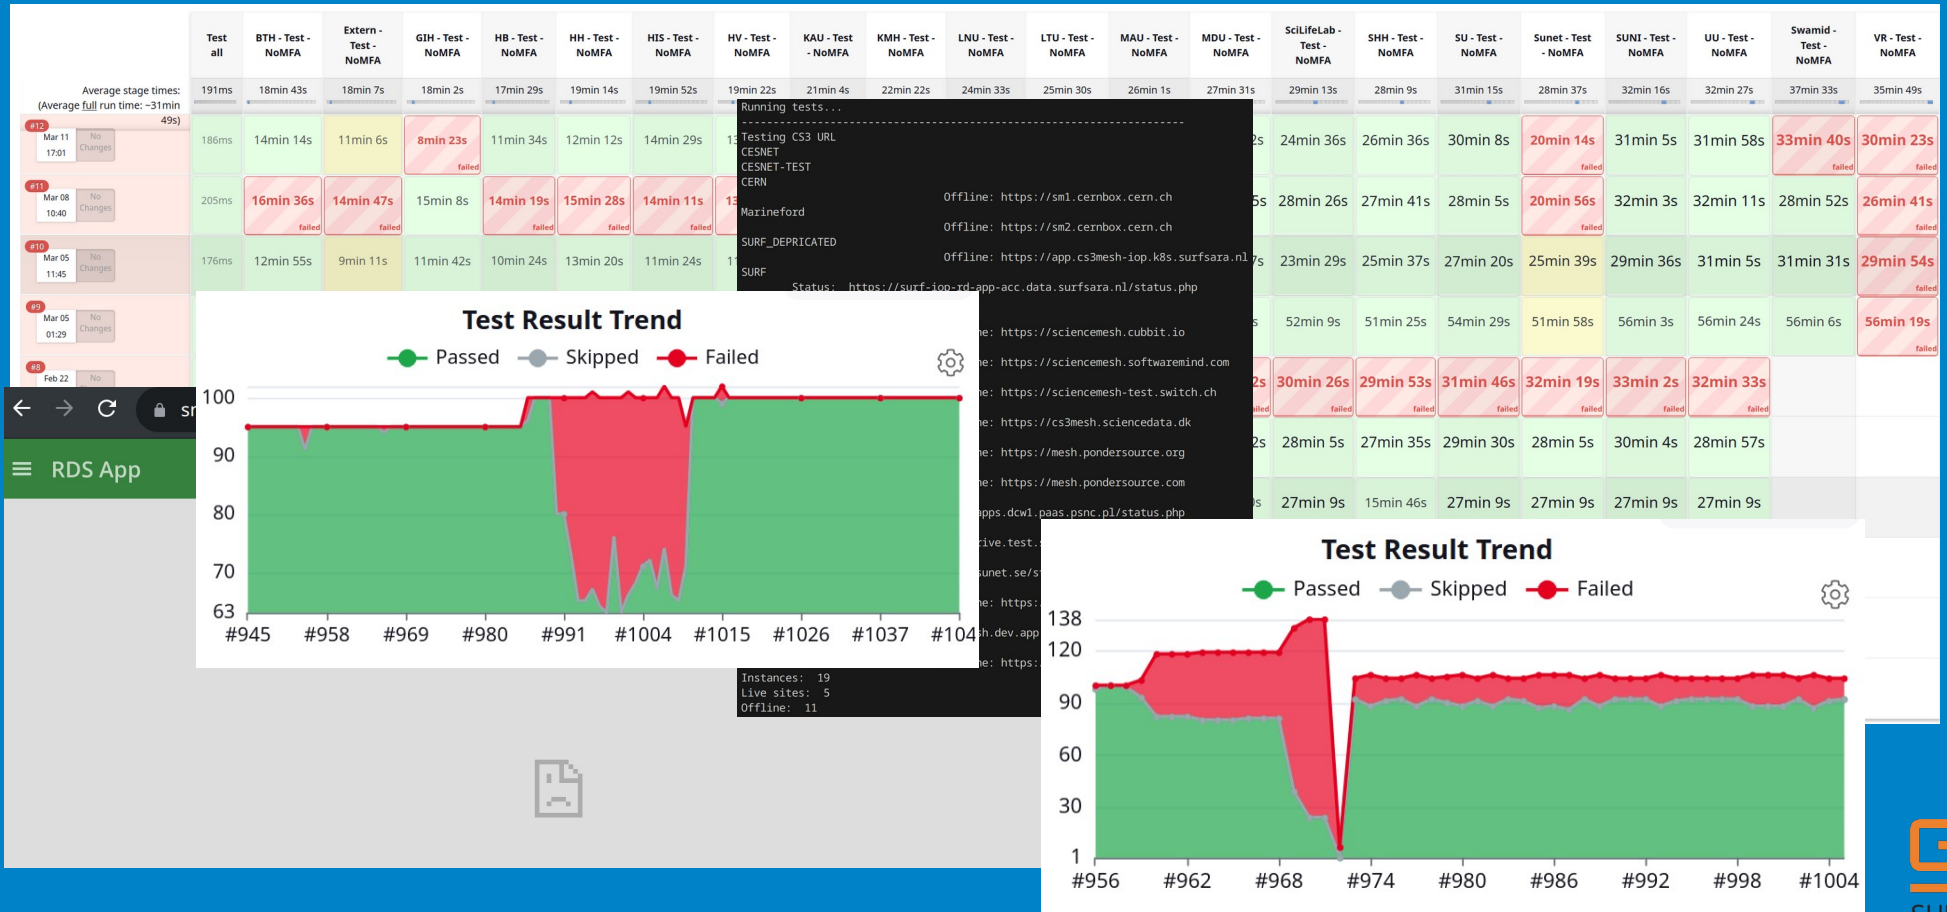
| | Test all | BTH - Test - NoMFA | Extern - Test - NoMFA | GIH - Test - NoMFA | HB - Test - NoMFA | HH - Test - NoMFA | HIS - Test - NoMFA | HV - Test - NoMFA | KAU - Test - NoMFA | KMH - Test - NoMFA | LNU - Test - NoMFA | LTU - Test - NoMFA | MAU - Test - NoMFA | MDU - Test - NoMFA | SciLifeLab - Test - NoMFA | SHH - Test - NoMFA | SU - Test - NoMFA | Sunet - Test - NoMFA | SUNI - Test - NoMFA | UU - Test - NoMFA | Swamid - Test - NoMFA | VR - Test - NoMFA |
|---|---|---|---|---|---|---|---|---|---|---|---|---|---|---|---|---|---|---|---|---|---|---|
| Average stage times: (Average full run time: ~31min 49s) | 191ms | 18min 43s | 18min 7s | 18min 2s | 17min 29s | 19min 14s | 19min 52s | 19min 22s | 21min 4s | 22min 22s | 24min 33s | 25min 30s | 26min 1s | 27min 31s | 29min 13s | 28min 9s | 31min 15s | 28min 37s | 32min 16s | 32min 27s | 37min 33s | 35min 49s |
| #12 Mar 11 17:01 No Changes | 186ms | 14min 14s | 11min 6s | 8min 23s failed | 11min 34s | 12min 12s | 14min 29s | 13 | | | | | | 2s | 24min 36s | 26min 36s | 30min 8s | 20min 14s failed | 31min 5s | 31min 58s | 33min 40s failed | 30min 23s failed |
| #11 Mar 08 10:40 No Changes | 205ms | 16min 36s failed | 14min 47s failed | 15min 8s | 14min 19s failed | 15min 28s failed | 14min 11s failed | 13 | | | | | | 5s | 28min 26s | 27min 41s | 28min 5s | 20min 56s failed | 32min 3s | 32min 11s | 28min 52s | 26min 41s failed |
| #10 Mar 05 11:45 No Changes | 176ms | 12min 55s | 9min 11s | 11min 42s | 10min 24s | 13min 20s | 11min 24s | 11 | | | | | | 7s | 23min 29s | 25min 37s | 27min 20s | 25min 39s | 29min 36s | 31min 5s | 31min 31s | 29min 54s failed |
| #9 Mar 05 01:29 No Changes | | | | | | | | | | | | | | s | 52min 9s | 51min 25s | 54min 29s | 51min 58s | 56min 3s | 56min 24s | 56min 6s | 56min 19s failed |
| #8 Feb 22 No | | | | | | | | | | | | | | 2s | 30min 26s failed | 29min 53s failed | 31min 46s failed | 32min 19s failed | 33min 2s failed | 32min 33s failed | | |
| | | | | | | | | | | | | | | 2s | 28min 5s | 27min 35s | 29min 30s | 28min 5s | 30min 4s | 28min 57s | | |
| | | | | | | | | | | | | | | s | 27min 9s | 15min 46s | 27min 9s | 27min 9s | 27min 9s | 27min 9s | | |

Running tests...
------------------------------------------------------------
Testing CS3 URL
CESNET
CESNET-TEST
CERN
Offline: https://sm1.cernbox.cern.ch
Marineford
Offline: https://sm2.cernbox.cern.ch
SURF_DEPRICATED
Offline: https://app.cs3mesh-iop.k8s.surfsara.nl
SURF
Status: https://surf-iop-rd-app-acc.data.surfsara.nl/status.php
e: https://sciencemesh.cubbit.io
e: https://sciencemesh.softwaremind.com
e: https://sciencemesh-test.switch.ch
e: https://cs3mesh.sciencedata.dk
e: https://mesh.pondersource.org
e: https://mesh.pondersource.com
apps.dcw1.paas.psnc.pl/status.php
rive.test.
sunet.se/s
e: https:
h.dev.app
e: https:
Instances: 19
Live sites: 5
Offline: 11

sr
RDS App

Test Result Trend
Passed Skipped Failed
100
90
80
70
63
#945 #958 #969 #980 #991 #1004 #1015 #1026 #1037 #104

Test Result Trend
Passed Skipped Failed
138
120
90
60
30
1
#956 #962 #968 #974 #980 #986 #992 #998 #1004